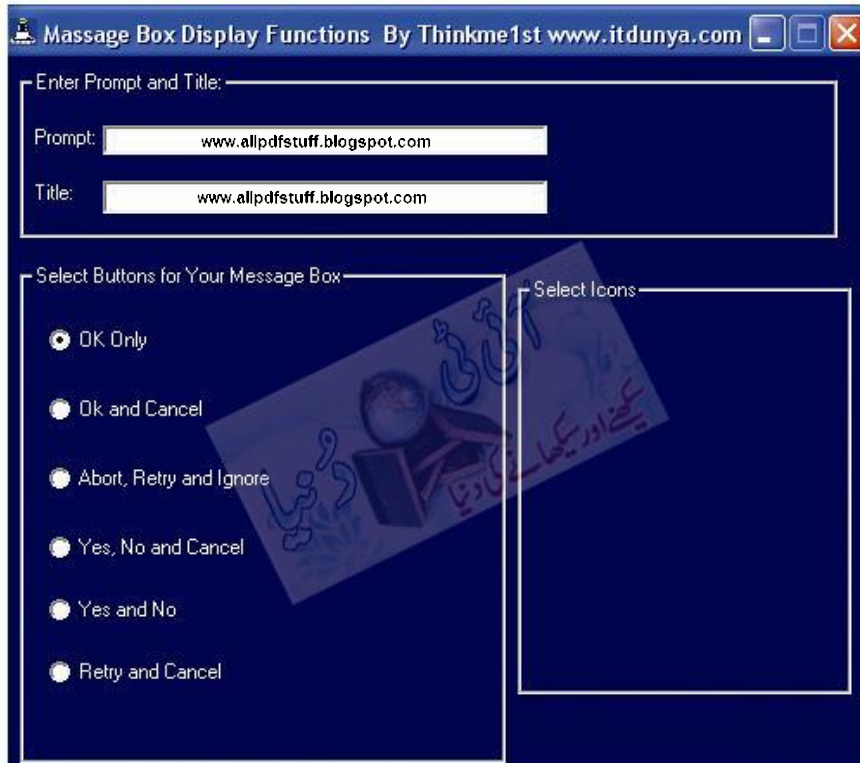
Massage Box Display Functions By Thinkme1st www.itdunya.com

Enter Prompt and Title:

Prompt: www.allpdfstuff.blogspot.com

Title: www.allpdfstuff.blogspot.com

Select Buttons for Your Message Box

OK Only

Ok and Cancel

Abort, Retry and Ignore

Yes, No and Cancel

Yes and No

Retry and Cancel

Select Icons

آئی ٹی دنیا
سیکھنے اور سکھانے کی دنیا